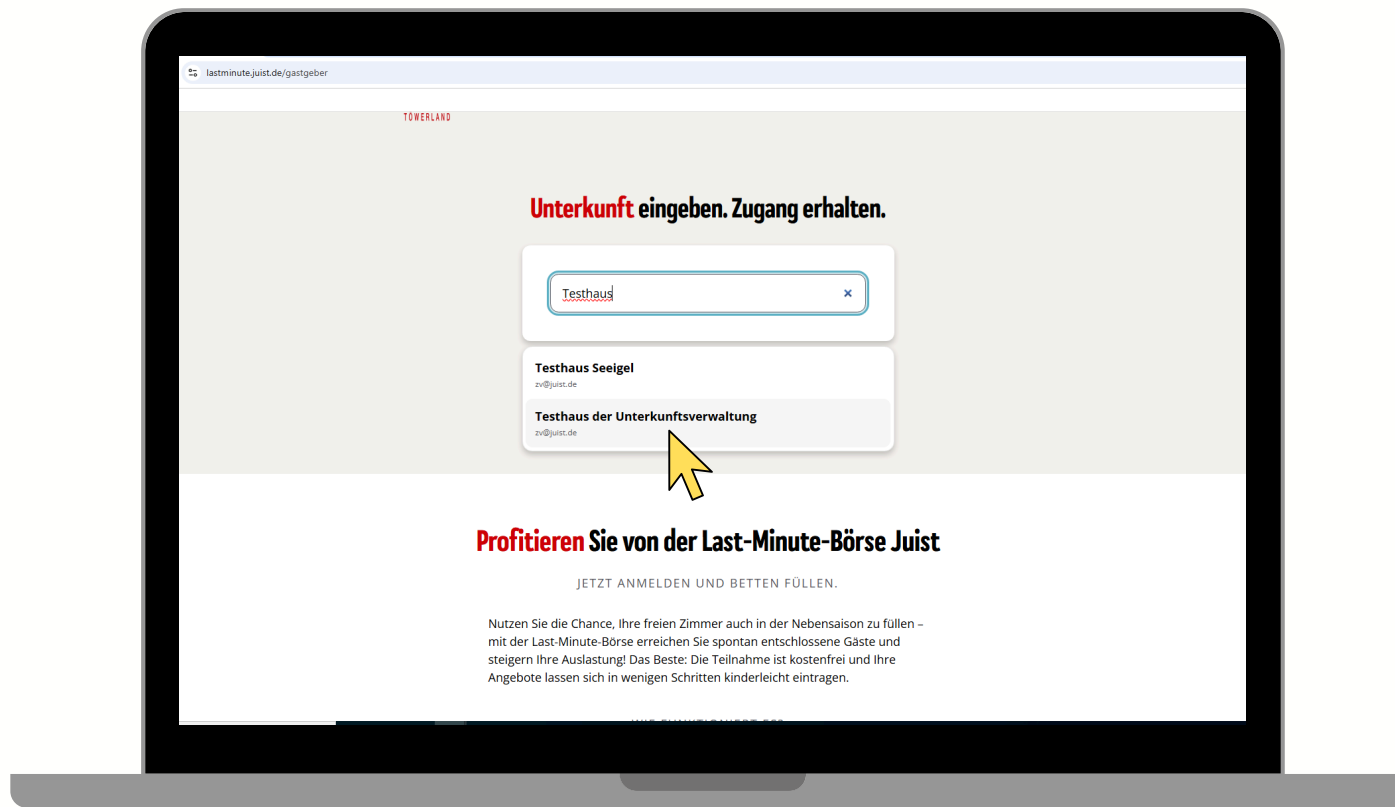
lastminute.juist.de/gastgeber

TÖWERLAND

Unterkunft eingeben. Zugang erhalten.

Testhaus ×

Testhaus Seeigel
zv@juist.de

Testhaus der Unterkunftsverwaltung
zv@juist.de

Profitieren Sie von der Last-Minute-Börse Juist

JETZT ANMELDEN UND BETTEN FÜLLEN.

Nutzen Sie die Chance, Ihre freien Zimmer auch in der Nebensaison zu füllen – mit der Last-Minute-Börse erreichen Sie spontan entschlossene Gäste und steigern Ihre Auslastung! Das Beste: Die Teilnahme ist kostenfrei und Ihre Angebote lassen sich in wenigen Schritten kinderleicht eintragen.

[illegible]